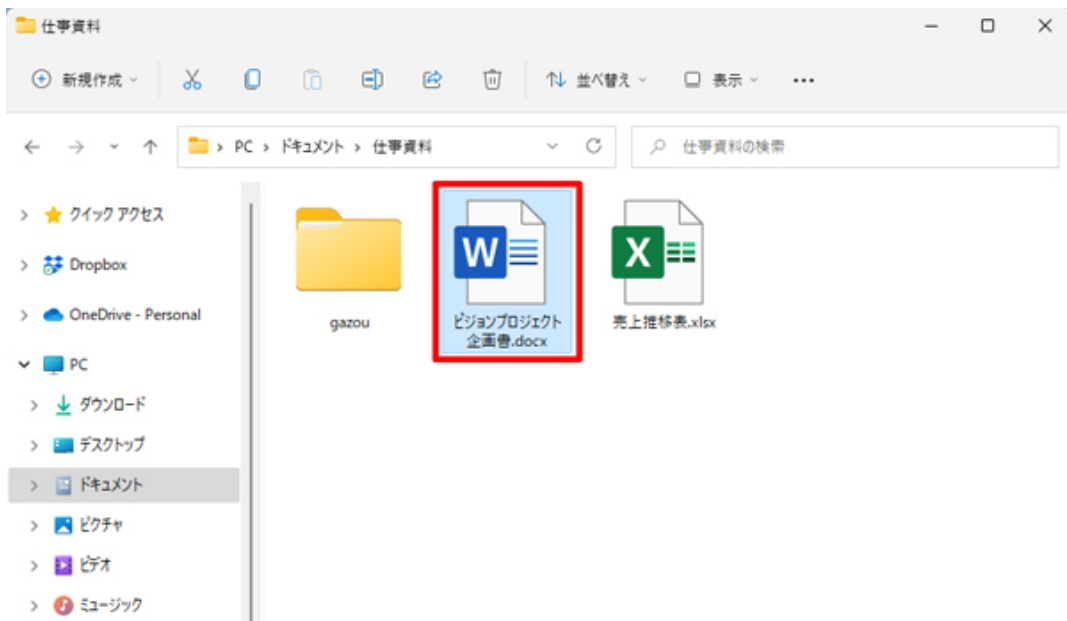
仕事資料

新規作成

並べ替え

表示

...

PC > ドキュメント > 仕事資料

仕事資料の検索

クイック アクセス

Dropbox

OneDrive - Personal

PC

ダウンロード

デスクトップ

ドキュメント

ピクチャ

ビデオ

ミュージック

gazou

ビジョンプロジェクト企画書.docx

売上推移表.xlsx